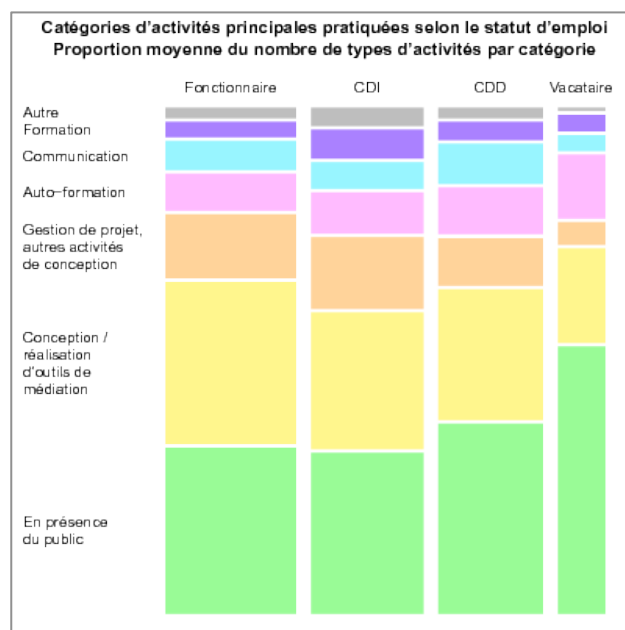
Catégories d'activités principales pratiquées selon le statut d'emploi
Proportion moyenne du nombre de types d'activités par catégorie

Fonctionnaire
CDI
CDD
Vacataire

Autre
Formation
Communication
Auto-formation
Gestion de projet, autres activités de conception
Conception / réalisation d'outils de médiation
En présence du public